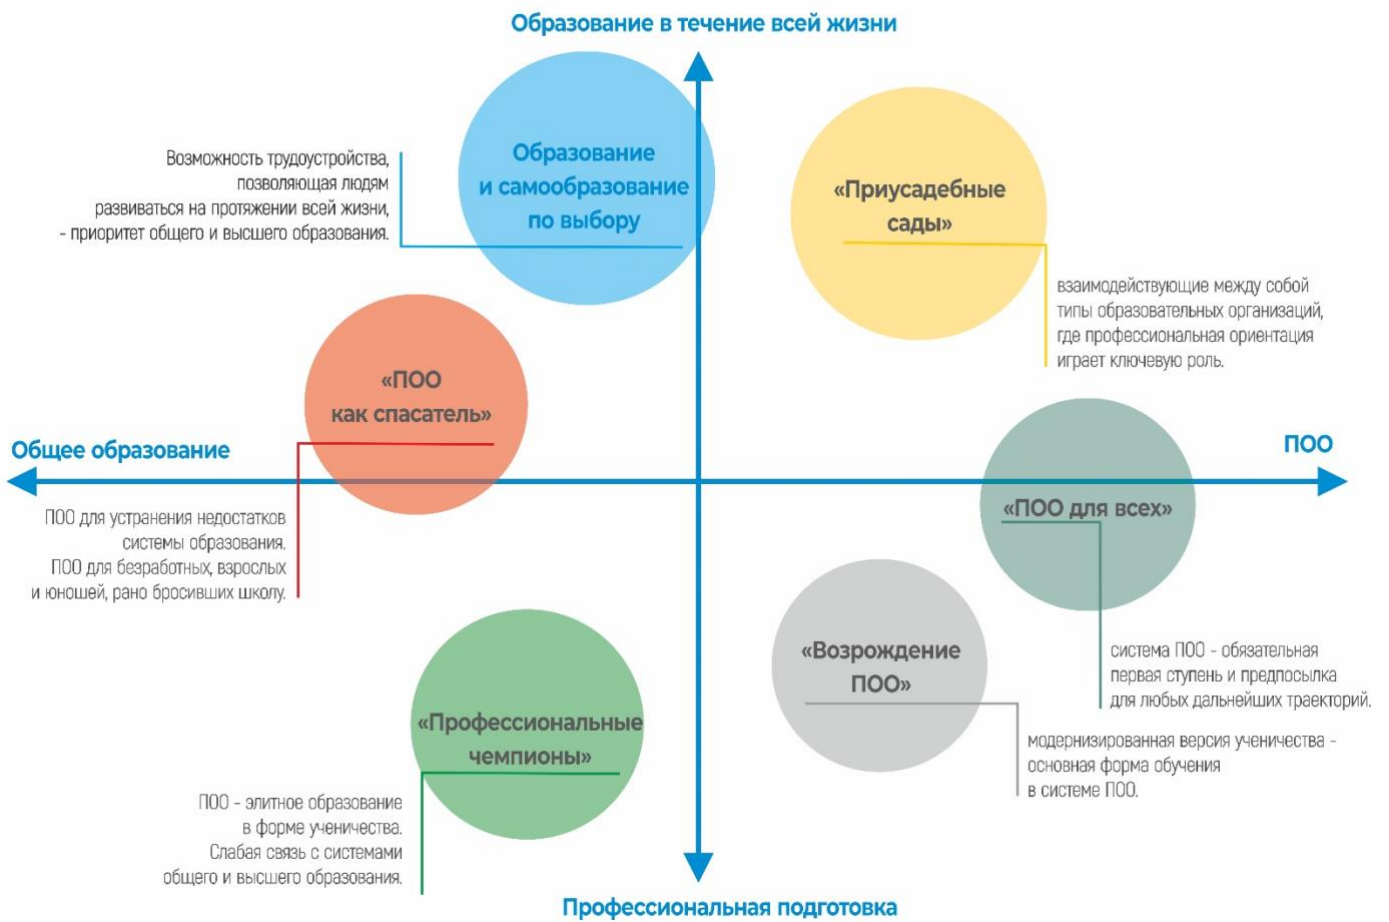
Образование в течение всей жизни

Образование и самообразование по выбору

Возможность трудоустройства, позволяющая людям развиваться на протяжении всей жизни, - приоритет общего и высшего образования.

«Приусадебные сады»

взаимодействующие между собой типы образовательных организаций, где профессиональная ориентация играет ключевую роль.

«ПОО как спасатель»

Общее образование

ПОО

ПОО для устранения недостатков системы образования. ПОО для безработных, взрослых и юношей, рано бросивших школу.

«ПОО для всех»

система ПОО - обязательная первая ступень и предпосылка для любых дальнейших траекторий.

«Возрождение ПОО»

модернизированная версия ученичества - основная форма обучения в системе ПОО.

«Профессиональные чемпионы»

ПОО - элитное образование в форме ученичества. Слабая связь с системами общего и высшего образования.

Профессиональная подготовка